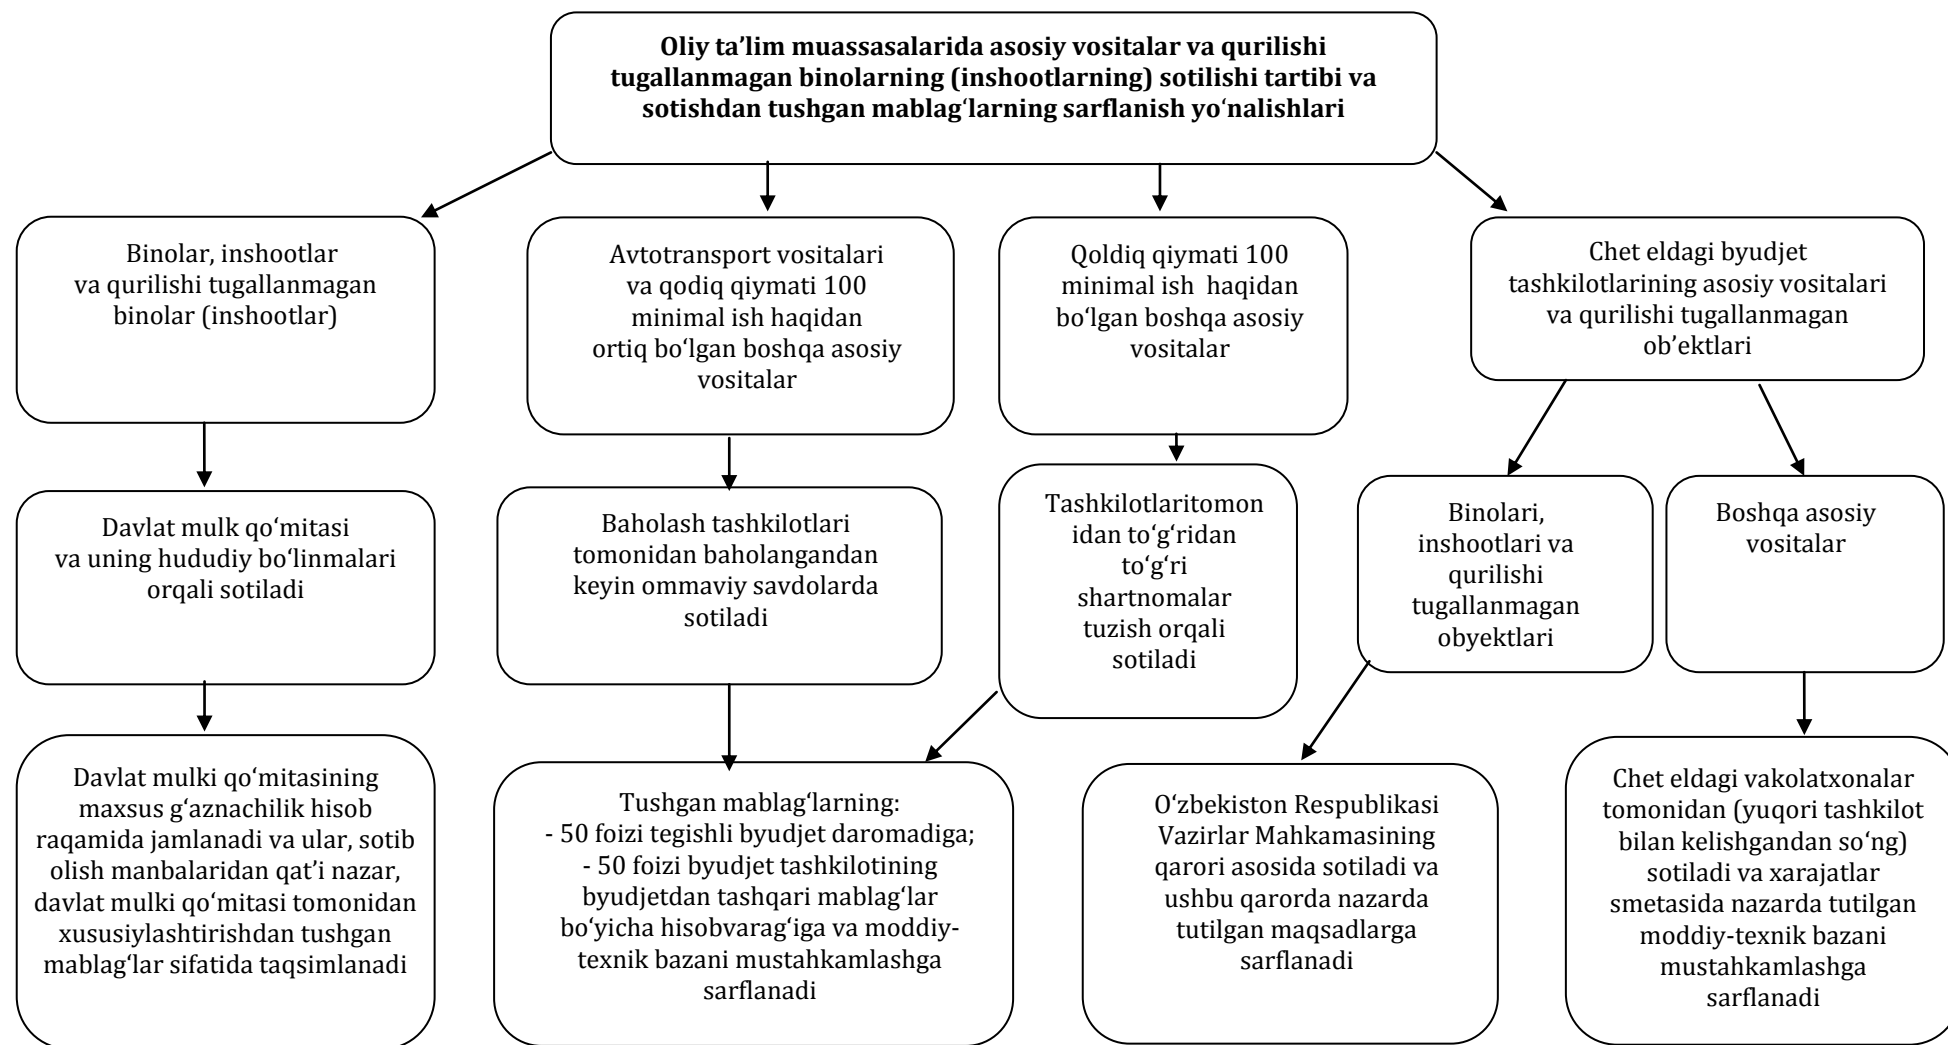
**Oliy ta'lim muassasalarida asosiy vositalar va qurilishi tugallanmagan binolarning (inshootlarning) sotilishi tartibi va sotishdan tushgan mablag'larning sarflanish yo'nalishlari**

Binolar, inshootlar va qurilishi tugallanmagan binolar (inshootlar)

Davlat mulk qo'mitasi va uning hududiy bo'linmalari orqali sotiladi

Davlat mulki qo'mitasining maxsus g'aznachilik hisob raqamida jamlanadi va ular, sotib olish manbalaridan qat'i nazar, davlat mulki qo'mitasi tomonidan xususiylashtirishdan tushgan mablag'lar sifatida taqsimlanadi

Avtotransport vositalari va qodiq qiymati 100 minimal ish haqidan ortiq bo'lgan boshqa asosiy vositalar

Baholash tashkilotlari tomonidan baholangandan keyin ommaviy savdolarda sotiladi

Tushgan mablag'larning:
- 50 foizi tegishli byudjet daromadiga;
- 50 foizi byudjet tashkilotining byudjetdan tashqari mablag'lar bo'yicha hisobvarag'iga va moddiy-texnik bazani mustahkamlashga sarflanadi

Qoldiq qiymati 100 minimal ish haqidan bo'lgan boshqa asosiy vositalar

Tashkilotlaritomonidan to'g'ridan to'g'ri shartnomalar tuzish orqali sotiladi

Chet eldagi byudjet tashkilotlarining asosiy vositalari va qurilishi tugallanmagan ob'ektlari

Binolari, inshootlari va qurilishi tugallanmagan obyektlari

O'zbekiston Respublikasi Vazirlar Mahkamasining qarori asosida sotiladi va ushbu qarorda nazarda tutilgan maqsadlarga sarflanadi

Boshqa asosiy vositalar

Chet eldagi vakolatxonalar tomonidan (yuqori tashkilot bilan kelishgandan so'ng) sotiladi va xarajatlar smetasida nazarda tutilgan moddiy-texnik bazani mustahkamlashga sarflanadi